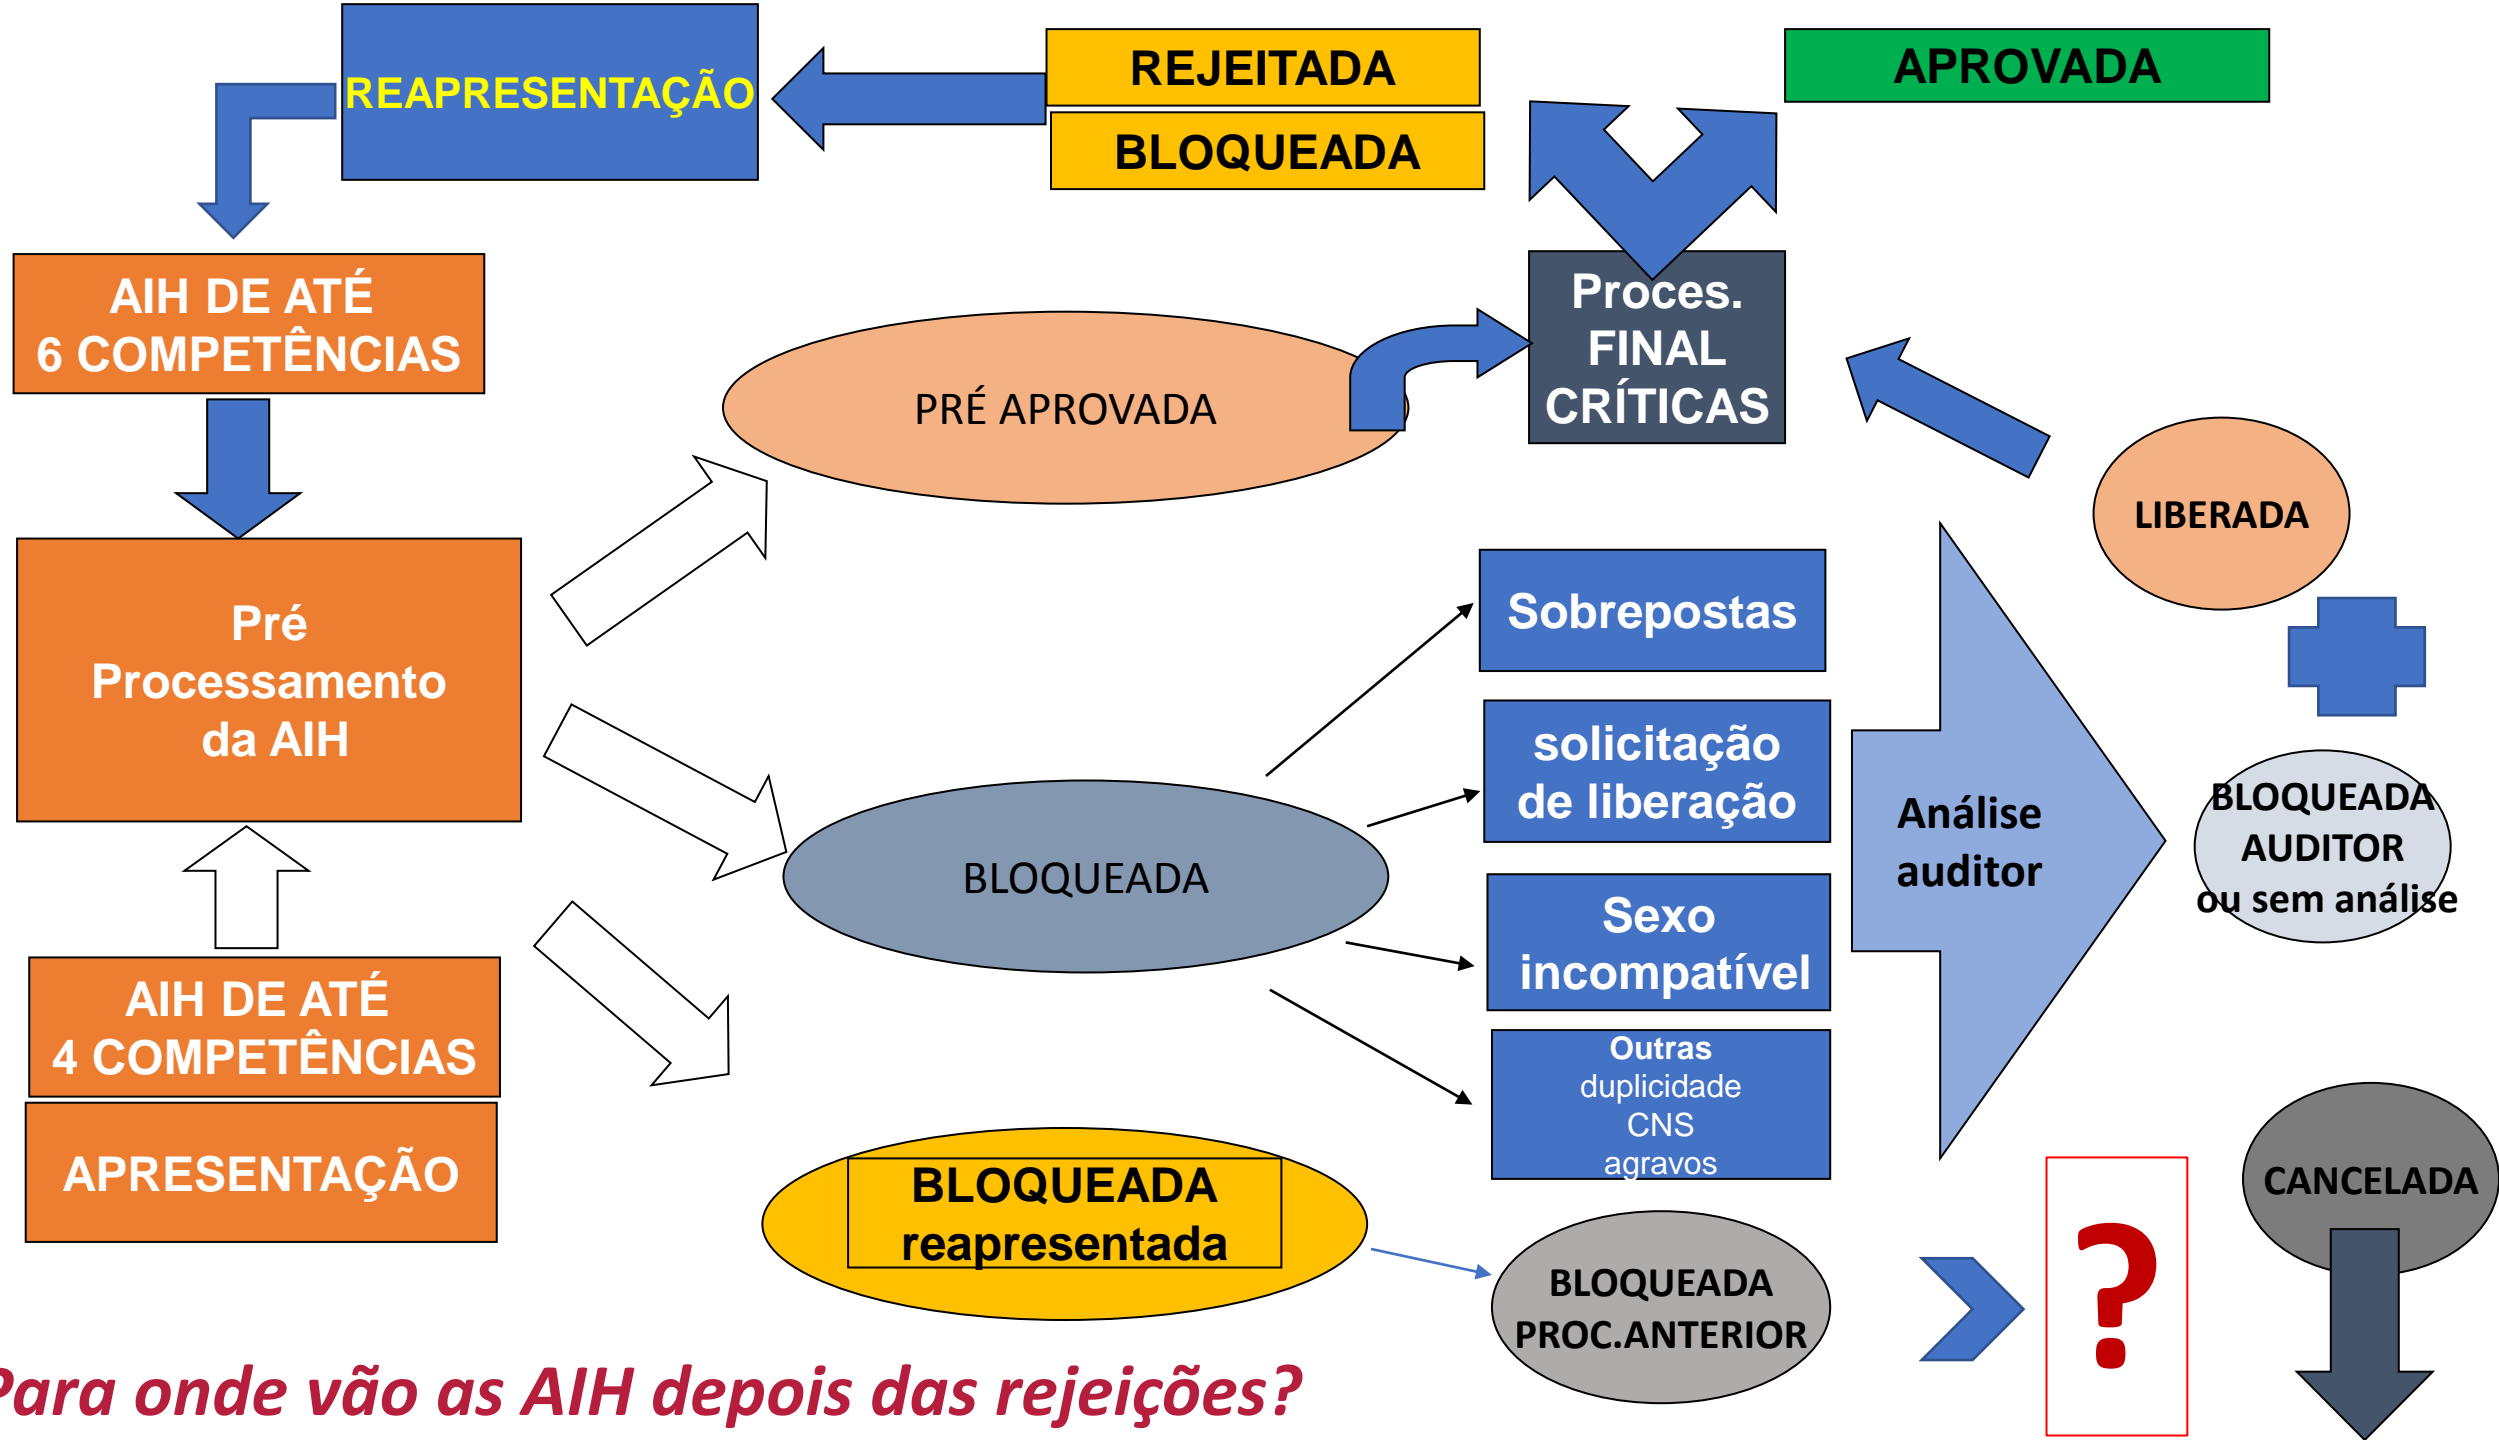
REAPRESENTAÇÃO

REJEITADA

BLOQUEADA

APROVADA

AIH DE ATÉ 6 COMPETÊNCIAS

PRÉ APROVADA

Proces. FINAL CRÍTICAS

LIBERADA

Pré Processamento da AIH

Sobrepostas

solicitação de liberação

Análise auditor

BLOQUEADA AUDITOR ou sem análise

BLOQUEADA

Sexo incompatível

AIH DE ATÉ 4 COMPETÊNCIAS

Outras duplicidade CNS agravos

APRESENTAÇÃO

BLOQUEADA reapresentada

BLOQUEADA PROC.ANTERIOR

?

CANCELADA

Para onde vão as AIH depois das rejeições?